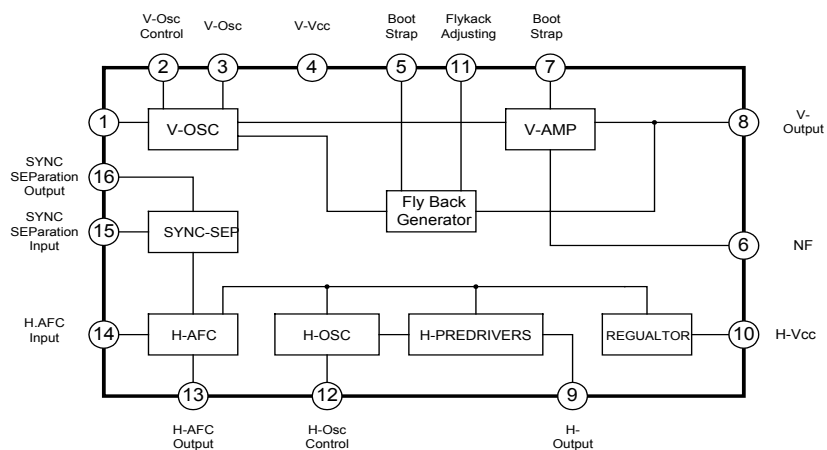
V-Osc Control
V-Osc
V-Vcc
Boot Strap
Flykack Adjusting
Boot Strap

2
3
4
5
11
7

1
V-OSC
V-AMP
8
V- Output

SYNC SEParation Output
16
Fly Back Generator

SYNC SEParation Input
15
SYNC-SEP
6
NF

H.AFC Input
14
H-AFC
H-OSC
H-PREDRIVERS
REGUALTOR
10
H-Vcc

13
12
9

H-AFC Output
H-Osc Control
H- Output